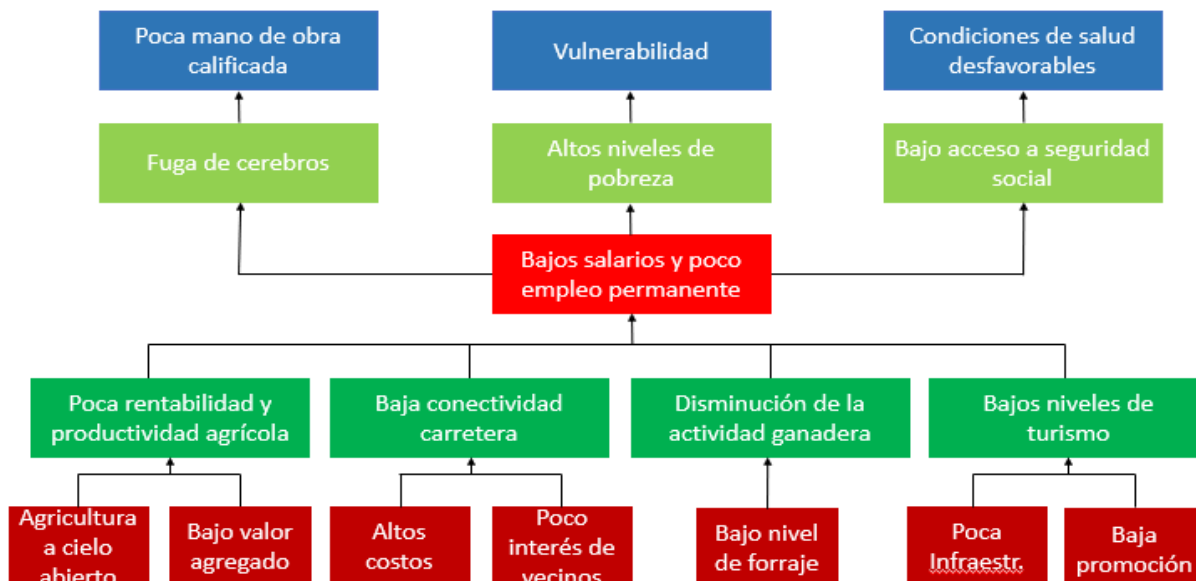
Poca mano de obra calificada

Vulnerabilidad

Condiciones de salud desfavorables

Fuga de cerebros

Altos niveles de pobreza

Bajo acceso a seguridad social

Bajos salarios y poco empleo permanente

Poca rentabilidad y productividad agrícola

Baja conectividad carretera

Disminución de la actividad ganadera

Bajos niveles de turismo

Agricultura a cielo abierto

Bajo valor agregado

Altos costos

Poco interés de vecinos

Bajo nivel de forraje

Poca Infraestr.

Baja promoción